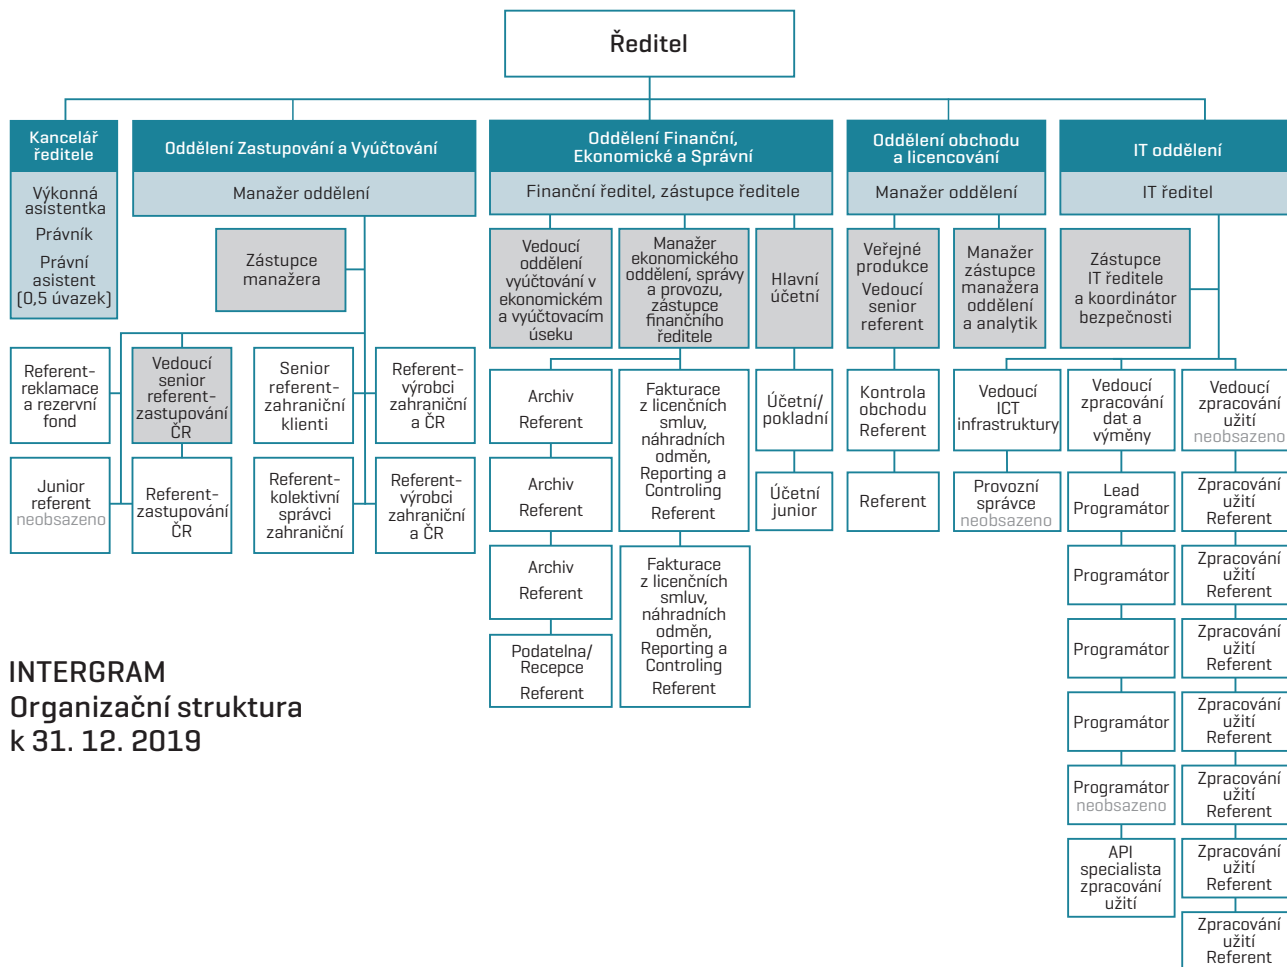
Ředitel

Kancelář ředitele

Výkonná asistentka

Právník

Právní asistent (0,5 úvazek)

Oddělení Zastupování a Vyúčtování

Manažer oddělení

Zástupce manažera

Referent-reklamace a rezervní fond

Vedoucí senior referent-zastupování ČR

Senior referent-zahraniční klienti

Referent-výrobci zahraniční a ČR

Junior referent neobsazeno

Referent-zastupování ČR

Referent-kolektivní správci zahraniční

Referent-výrobci zahraniční a ČR

Oddělení Finanční, Ekonomické a Správní

Finanční ředitel, zástupce ředitele

Vedoucí oddělení vyúčtování v ekonomickém a vyúčtovacím úseku

Manažer ekonomického oddělení, správy a provozu, zástupce finančního ředitele

Hlavní účetní

Archiv Referent

Fakturace z licenčních smluv, náhradních odměn, Reporting a Controling Referent

Účetní/ pokladní

Archiv Referent

Účetní junior

Archiv Referent

Fakturace z licenčních smluv, náhradních odměn, Reporting a Controling Referent

Podatelna/ Recepce Referent

Oddělení obchodu a licencování

Manažer oddělení

Veřejné produkce Vedoucí senior referent

Manažer zástupce manažera oddělení a analytik

Kontrola obchodu Referent

Referent

IT oddělení

IT ředitel

Zástupce IT ředitele a koordinátor bezpečnosti

Vedoucí ICT infrastruktury

Vedoucí zpracování dat a výměny

Vedoucí zpracování užití neobsazeno

Provozní správce neobsazeno

Lead Programátor

Zpracování užití Referent

Programátor

Zpracování užití Referent

Programátor

Zpracování užití Referent

Programátor

Zpracování užití Referent

Programátor neobsazeno

Zpracování užití Referent

API specialista zpracování užití

Zpracování užití Referent

Zpracování užití Referent

INTERGRAM
Organizační struktura
k 31. 12. 2019